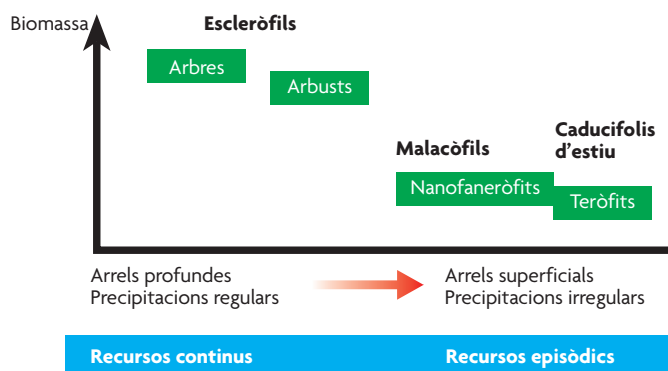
Biomassa

Escleròfils

Arbres

Arbusts

Malacòfils

Caducifolis d’estiu

Nanofaneròfits

Teròfits

Arrels profundes
Precipitacions regulars

Arrels superficials
Precipitacions irregulars

Recursos continus

Recursos episòdics